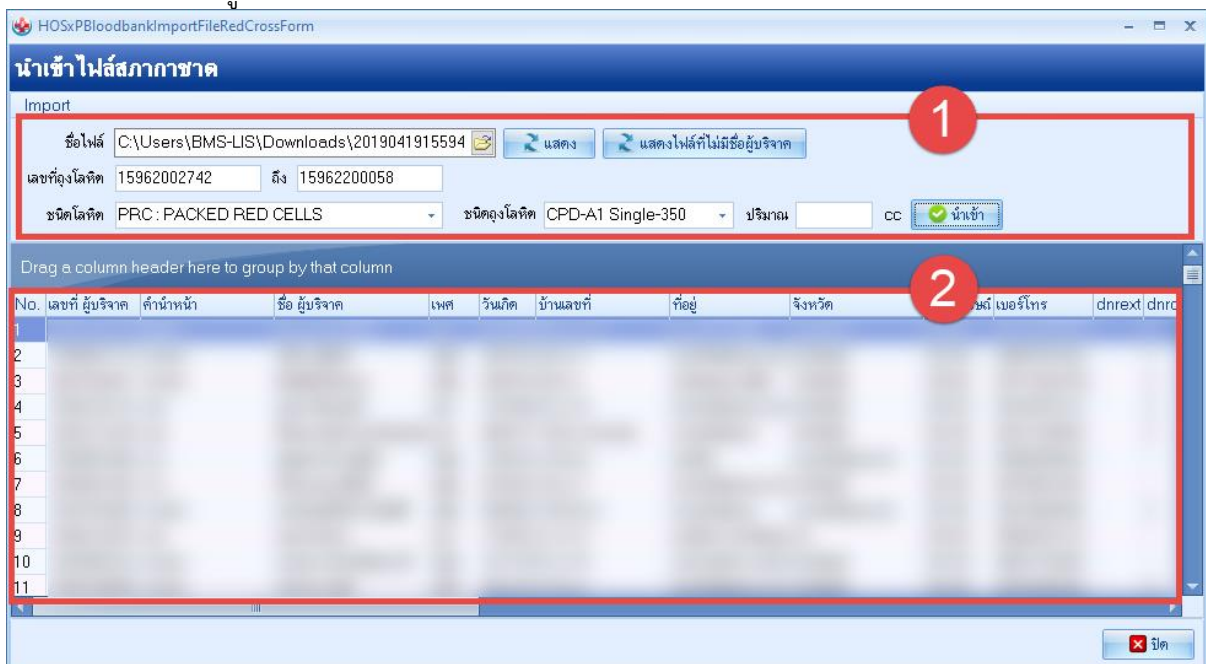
HOSxPBloodbankImportFileRedCrossForm

นำเข้าไฟล์สภากาชาด

Import

ชื่อไฟล์ C:\Users\BMS-LIS\Downloads\2019041915594 แสดง แสดงไฟล์ที่ไม่มีชื่อผู้บริจาค

เลขที่ถุงโลหิต 15962002742 ถึง 15962200058

ชนิดโลหิต PRC : PACKED RED CELLS ชนิดถุงโลหิต CPD-A1 Single-350 ปริมาณ cc นำเข้า

1

Drag a column header here to group by that column

2

| No. | เลขที่ ผู้บริจาค | คำนำหน้า | ชื่อ ผู้บริจาค | เพศ | วันเกิด | บ้านเลขที่ | ที่อยู่ | จังหวัด | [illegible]ษณีย์ | เบอร์โทร | dnrext | dnrc |
|---|---|---|---|---|---|---|---|---|---|---|---|---|
| 1 | | | | | | | | | | | | |
| 2 | | | | | | | | | | | | |
| 3 | | | | | | | | | | | | |
| 4 | | | | | | | | | | | | |
| 5 | | | | | | | | | | | | |
| 6 | | | | | | | | | | | | |
| 7 | | | | | | | | | | | | |
| 8 | | | | | | | | | | | | |
| 9 | | | | | | | | | | | | |
| 10 | | | | | | | | | | | | |
| 11 | | | | | | | | | | | | |

ปิด